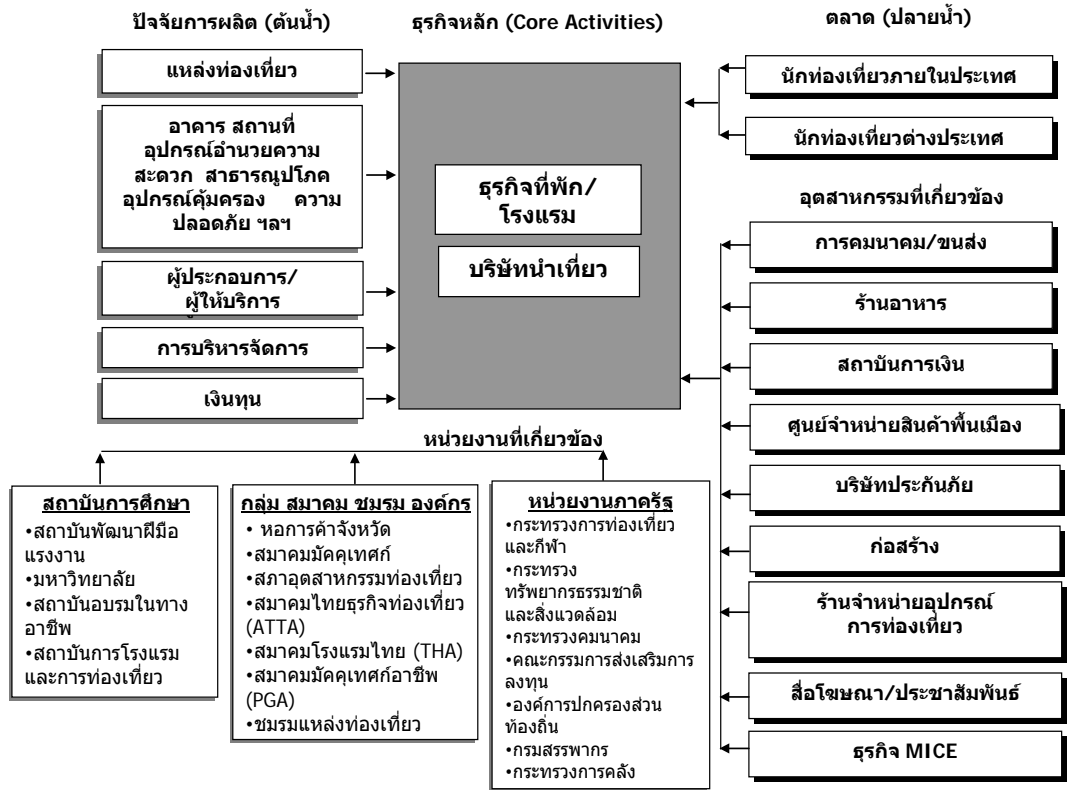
ปัจจัยการผลิต (ต้นน้ำ)

ธุรกิจหลัก (Core Activities)

ตลาด (ปลายน้ำ)

แหล่งท่องเที่ยว

อาคาร สถานที่ อุปกรณ์อำนวยความสะดวก สาธารณูปโภค อุปกรณ์คุ้มครอง ความปลอดภัย ฯลฯ

ผู้ประกอบการ/ผู้ให้บริการ

การบริหารจัดการ

เงินทุน

ธุรกิจที่พัก/โรงแรม

บริษัทนำเที่ยว

นักท่องเที่ยวภายในประเทศ

นักท่องเที่ยวต่างประเทศ

อุตสาหกรรมที่เกี่ยวข้อง

การคมนาคม/ขนส่ง

ร้านอาหาร

สถาบันการเงิน

ศูนย์จำหน่ายสินค้าพื้นเมือง

บริษัทประกันภัย

ก่อสร้าง

ร้านจำหน่ายอุปกรณ์การท่องเที่ยว

สื่อโฆษณา/ประชาสัมพันธ์

ธุรกิจ MICE

หน่วยงานที่เกี่ยวข้อง

สถาบันการศึกษา
•สถาบันพัฒนาฝีมือแรงงาน
•มหาวิทยาลัย
•สถาบันอบรมในทางอาชีพ
•สถาบันการโรงแรมและการท่องเที่ยว

กลุ่ม สมาคม ชมรม องค์กร
• หอการค้าจังหวัด
•สมาคมมัคคุเทศก์
•สภาอุตสาหกรรมท่องเที่ยว
•สมาคมไทยธุรกิจท่องเที่ยว (ATTA)
•สมาคมโรงแรมไทย (THA)
•สมาคมมัคคุเทศก์อาชีพ (PGA)
•ชมรมแหล่งท่องเที่ยว

หน่วยงานภาครัฐ
•กระทรวงการท่องเที่ยวและกีฬา
•กระทรวงทรัพยากรธรรมชาติและสิ่งแวดล้อม
•กระทรวงคมนาคม
•คณะกรรมการส่งเสริมการลงทุน
•องค์การปกครองส่วนท้องถิ่น
•กรมสรรพากร
•กระทรวงการคลัง